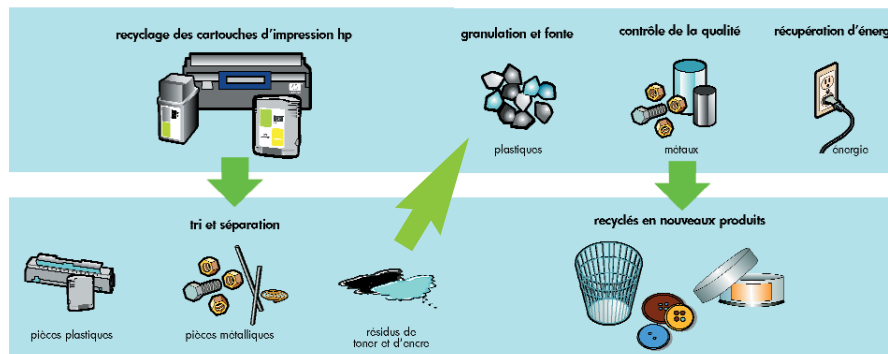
recyclage des cartouches d'impression hp

granulation et fonte

contrôle de la qualité

récupération d'énerg

plastiques

métaux

énergie

tri et séparation

recyclés en nouveaux produits

pièces plastiques

pièces métalliques

résidus de toner et d'encre